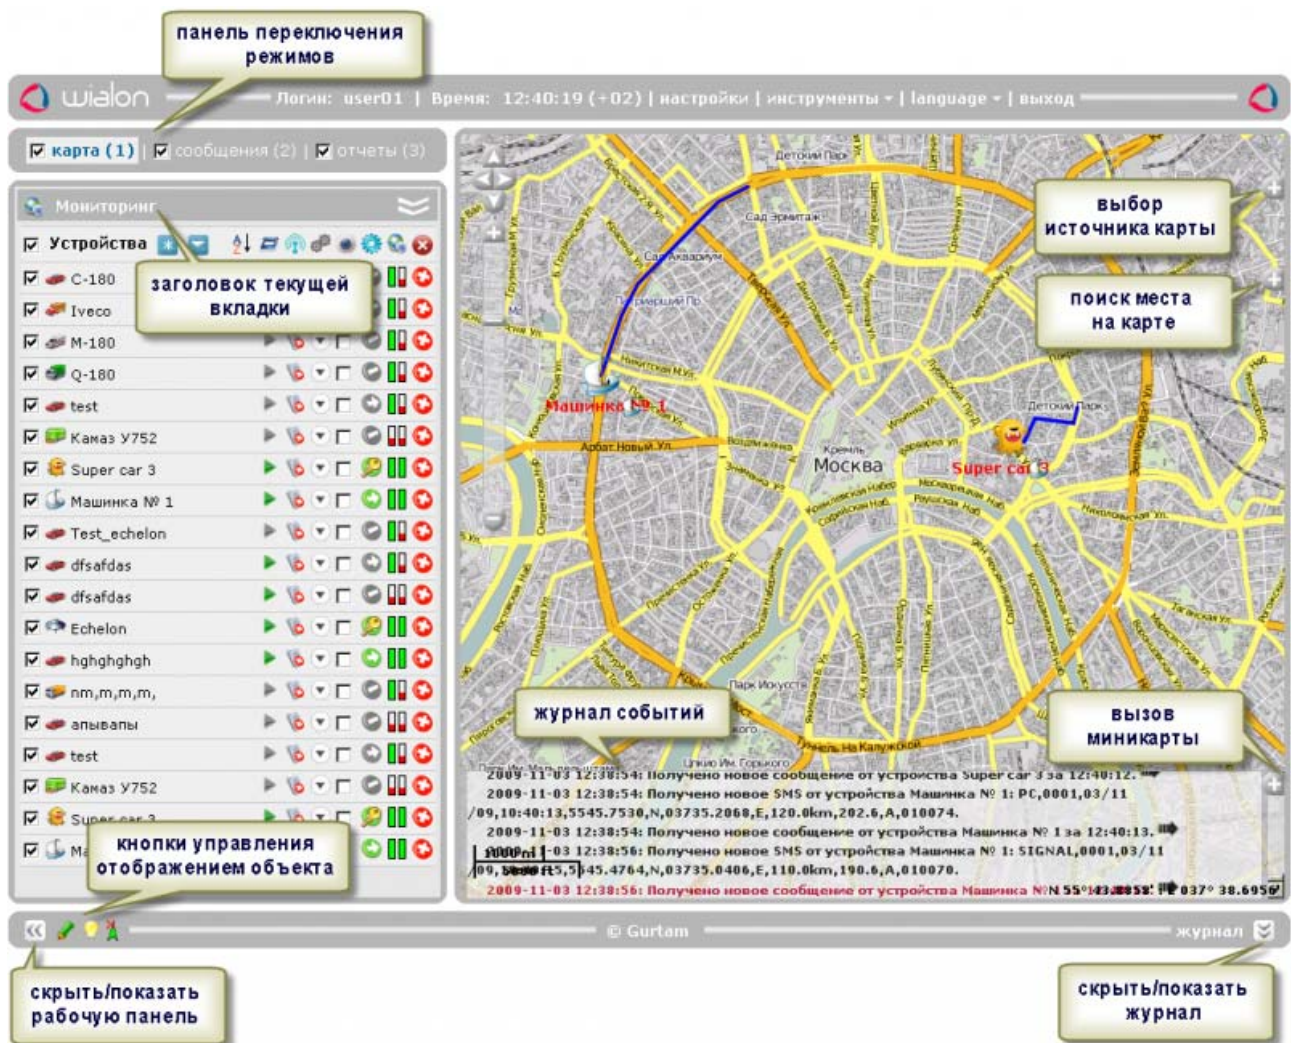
панель переключения режимов

wialon

Логин: user01 | Время: 12:40:19 (+02) | настройки | инструменты | language | выход

карта (1) | сообщения (2) | отчеты (3)

Мониторинг

Устройства

заголовок текущей вкладки

C-180
Iveco
M-180
Q-180
test
Камаз У752
Super car 3
Машинка № 1
Test_echelon
dfsafdas
dfsafdas
Echelon
hghghghgh
nm,m,m,m,
апываnы
test
Камаз У752
Super car 3
Ма

кнопки управления отображением объекта

выбор источника карты

поиск места на карте

Машинка № 1

Москва

Super car 3

журнал событий

вызов миникарты

2009-11-03 12:38:54: Получено новое сообщение от устройства Super car 3 за 12:40:12.
2009-11-03 12:38:54: Получено новое SMS от устройства Машинка № 1: PC,0001,03/11/09,10:40:13,5545.7530,N,03735.2068,E,120.0km,202.6,A,010074.
2009-11-03 12:38:54: Получено новое сообщение от устройства Машинка № 1 за 12:40:13.
2009-11-03 12:38:56: Получено новое SMS от устройства Машинка № 1: SIGNAL,0001,03/11/09,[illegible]5,5545.4764,N,03735.0406,E,110.0km,190.6,A,010070.
2009-11-03 12:38:56: Получено новое сообщение от устройства Машинка № N 55° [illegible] E 037° 38.6950'

© Gurtam

журнал

скрыть/показать рабочую панель

скрыть/показать журнал